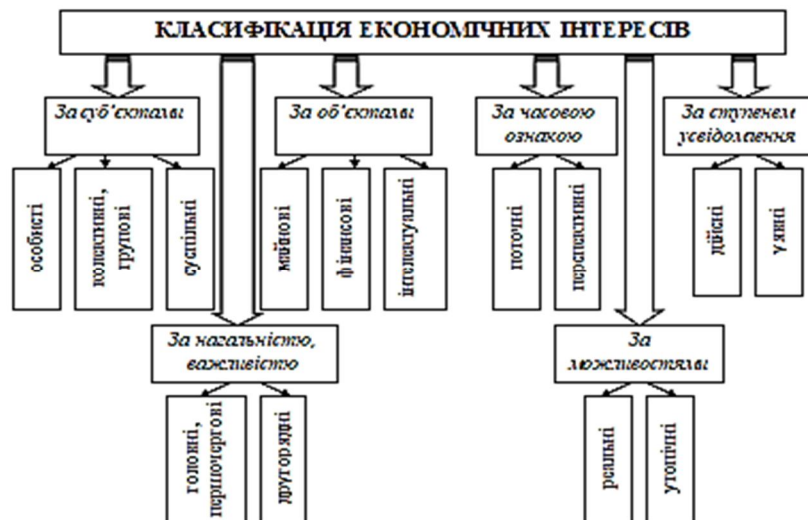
КЛАСИФІКАЦІЯ ЕКОНОМІЧНИХ ІНТЕРЕСІВ

За суб'єктами

особисті

колективні, групові

суспільні

За об'єктами

майнові

фінансові

інтелектуальні

За часовою ознакою

поточні

перспективні

За ступенем усвідомлення

дійсні

уявні

За нагальністю, важливістю

головні, першочергові

другорядні

За можливостями

реальні

утопічні